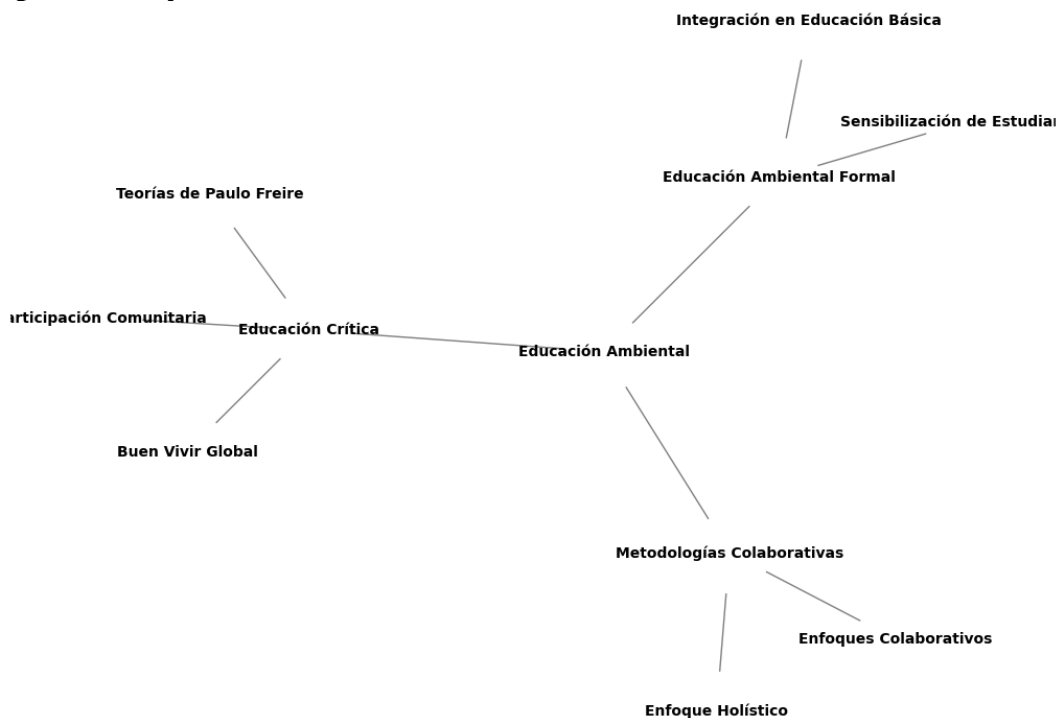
Integración en Educación Básica

Sensibilización de Estudiar

Educación Ambiental Formal

Teorías de Paulo Freire

articipación Comunitaria

Educación Crítica

Educación Ambiental

Buen Vivir Global

Metodologías Colaborativas

Enfoques Colaborativos

Enfoque Holístico